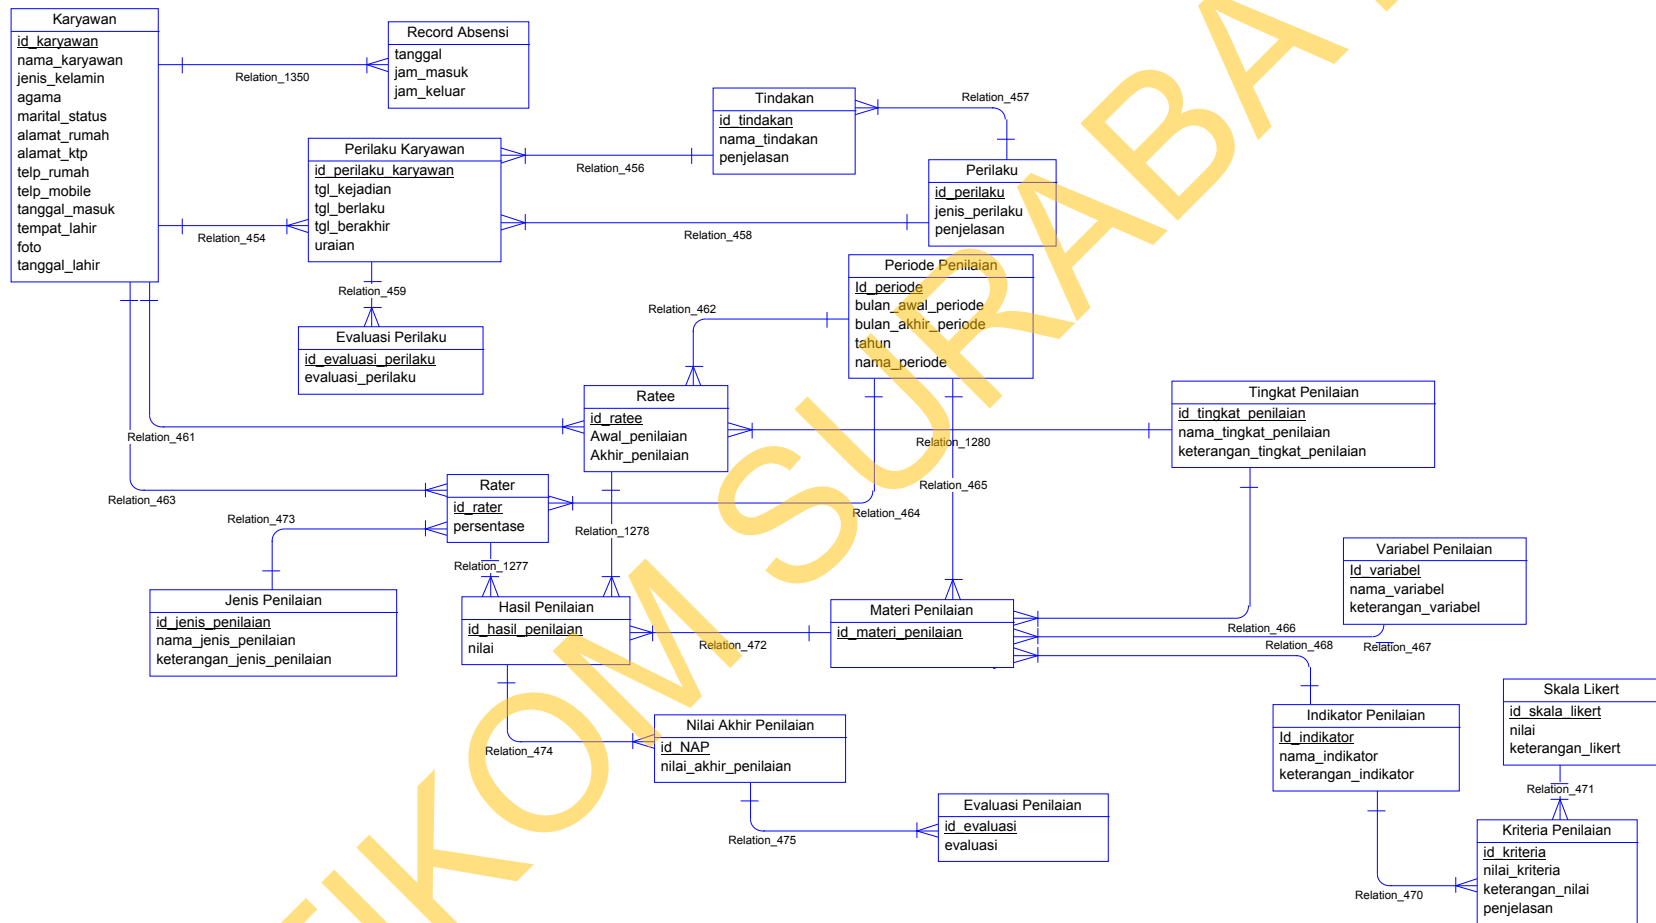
Karyawan
id_karyawan
nama_karyawan
jenis_kelamin
agama
marital_status
alamat_rumah
alamat_ktp
telp_rumah
telp_mobile
tanggal_masuk
tempat_lahir
foto
tanggal_lahir

Record Absensi
tanggal
jam_masuk
jam_keluar

Relation_1350

Tindakan
id_tindakan
nama_tindakan
penjelasan

Relation_457

Perilaku Karyawan
id_perilaku_karyawan
tgl_kejadian
tgl_berlaku
tgl_berakhir
uraian

Relation_456

Perilaku
id_perilaku
jenis_perilaku
penjelasan

Relation_454

Relation_458

Relation_459

Evaluasi Perilaku
id_evaluasi_perilaku
evaluasi_perilaku

Periode Penilaian
Id_periode
bulan_awal_periode
bulan_akhir_periode
tahun
nama_periode

Relation_462

Ratee
id_ratee
Awal_penilaian
Akhir_penilaian

Tingkat Penilaian
id_tingkat_penilaian
nama_tingkat_penilaian
keterangan_tingkat_penilaian

Relation_461

Relation_1280

Rater
id_rater
persentase

Relation_463

Relation_465

Relation_473

Relation_464

Relation_1278

Relation_1277

Variabel Penilaian
Id_variabel
nama_variabel
keterangan_variabel

Jenis Penilaian
id_jenis_penilaian
nama_jenis_penilaian
keterangan_jenis_penilaian

Hasil Penilaian
id_hasil_penilaian
nilai

Materi Penilaian
id_materi_penilaian

Relation_472

Relation_466

Relation_468

Relation_467

Skala Likert
id_skala_likert
nilai
keterangan_likert

Nilai Akhir Penilaian
id_NAP
nilai_akhir_penilaian

Relation_474

Indikator Penilaian
Id_indikator
nama_indikator
keterangan_indikator

Relation_471

Evaluasi Penilaian
id_evaluasi
evaluasi

Relation_475

Kriteria Penilaian
id_kriteria
nilai_kriteria
keterangan_nilai
penjelasan

Relation_470

STIKOM SURABAYA